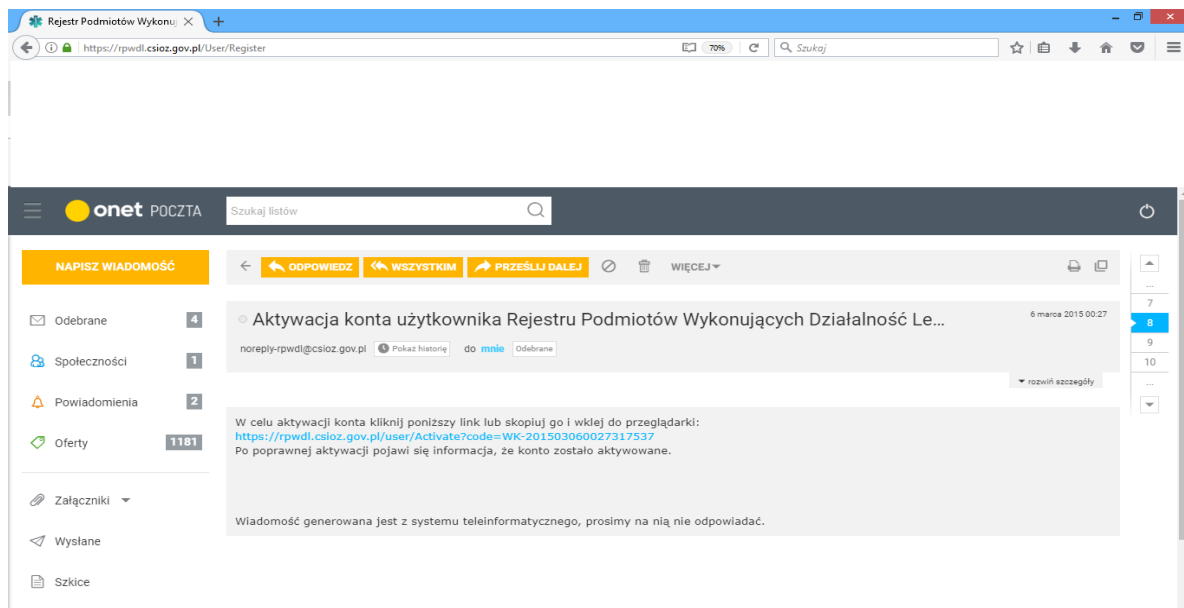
Rejestr Podmiotów Wykonuj ×

https://rpwdl.csioz.gov.pl/User/Register

70%

Szukaj

onet POCZTA

Szukaj listów

NAPISZ WIADOMOŚĆ

ODPOWIEDZ WSZYSTKIM PRZEŚLIJ DALEJ WIĘCEJ

Odebrane 4

Społeczności 1

Powiadomienia 2

Oferty 1181

Załączniki

Wysłane

Szkice

Aktywacja konta użytkownika Rejestru Podmiotów Wykonujących Działalność Le...

6 marca 2015 00:27

noreply-rpwdl@csioz.gov.pl Pokaż historię do mnie Odebrane

rozwiń szczegóły

W celu aktywacji konta kliknij poniższy link lub skopiuj go i wklej do przeglądarki:
https://rpwdl.csioz.gov.pl/user/Activate?code=WK-201503060027317537
Po poprawnej aktywacji pojawi się informacja, że konto zostało aktywowane.

Wiadomość generowana jest z systemu teleinformatycznego, prosimy na nią nie odpowiadać.

...
7
8
9
10
...